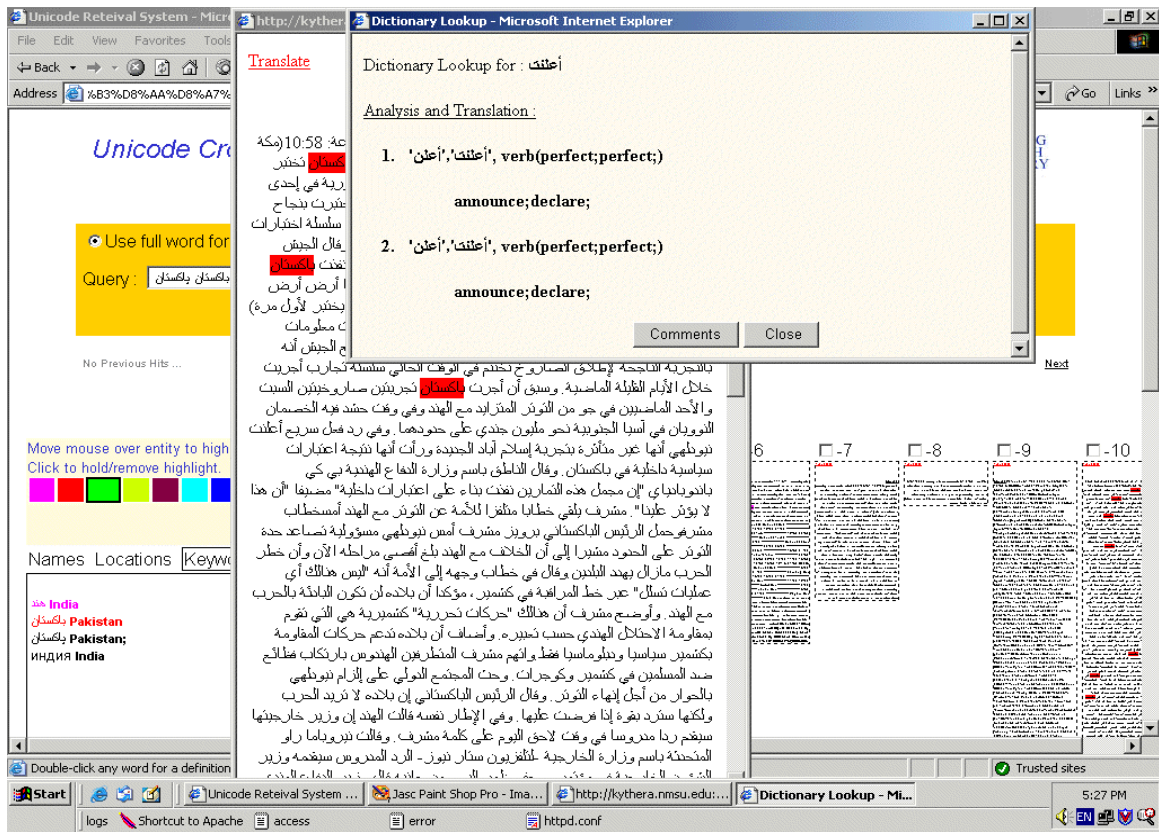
Unicode Reteival System - Micr
File Edit View Favorites Tools
Back
Address %B3%D8%AA%D8%A7%
Unicode Cr
Use full word for
Query : باكستان باكستان
No Previous Hits ...
Move mouse over entity to high
Click to hold/remove highlight.
Names Locations Keywo
هند India
باكستان Pakistan
باكستان Pakistan;
индия India
Double-click any word for a definition

http://kythera
Translate
عة: 10:58 (مكة
باكستان تختبر
رية في إحدى
تبرت بنجاح
سلسلة اختبارات
وقال الجيش
نفذت باكستان
أرض أرض
يختبر لأول مرة)
معلومات
الجيش أنه
بالتجربة الناجحة لإطلاق الصاروخ تختتم في الوقت الحالي سلسلة تجارب أجريت خلال الأيام القليلة الماضية. وسبق أن أجرت باكستان تجربتين صاروخيتين السبت والأحد الماضيين في جو من التوتر المتزايد مع الهند وفي وقت حشد فيه الخصمان النوويان في آسيا الجنوبية نحو مليون جندي على حدودهما. وفي رد فعل سريع أعلنت نيودلهي أنها غير متأثرة بتجربة إسلام آباد الجديدة ورأت أنها نتيجة اعتبارات سياسية داخلية في باكستان. وقال الناطق باسم وزارة الدفاع الهندية بي كي باندوباداي "إن مجمل هذه التمارين نفذت بناء على اعتبارات داخلية" مضيفا "أن هذا لا يؤثر علينا". مشرف يلقي خطابا متلفزا للأمة عن التوتر مع الهند وأسخطاب مشرف حمل الرئيس الباكستاني برويز مشرف أمس نيودلهي مسؤولية تصاعد حدة التوتر على الحدود مشيرا إلى أن الخلاف مع الهند بلغ أقصى مراحله الآن وأن خطر الحرب ما زال يهدد البلدين وقال في خطاب وجهه إلى الأمة أنه "ليس هنالك أي عمليات تسلل" عبر خط المراقبة في كشمير، مؤكدا أن بلاده لن تكون البادئة بالحرب مع الهند. وأوضح مشرف أن هنالك "حركات تحررية" كشميرية هي التي تقوم بمقاومة الاحتلال الهندي حسب تعبيره. وأضاف أن بلاده تدعم حركات المقاومة بكشمير سياسيا ودبلوماسيا فقط واتهم مشرف المتطرفين الهندوس بارتكاب فظائع ضد المسلمين في كشمير وكوجرات. وحث المجتمع الدولي على إلزام نيودلهي بالحوار من أجل إنهاء التوتر. وقال الرئيس الباكستاني إن بلاده لا تريد الحرب ولكنها ستتصدى بقوة إذا فرضت عليها. وفي الإطار نفسه قالت الهند إن وزير خارجيتها سيقدم ردا مدروسا في وقت لاحق اليوم على كلمة مشرف. وقالت نيروباما راو المتحدثة باسم وزارة الخارجية -لتلفزيون ستار نيوز- الرد المدروس سيقدمه وزير

Dictionary Lookup - Microsoft Internet Explorer
Dictionary Lookup for : أعلنت
Analysis and Translation :
1. 'أعلنت','أعلن', verb(perfect;perfect;)
announce;declare;
2. 'أعلنت','أعلن', verb(perfect;perfect;)
announce;declare;
Comments Close

Go Links
Next
-6 -7 -8 -9 -10
Trusted sites
Start Unicode Reteival System ... Jasc Paint Shop Pro - Ima... http://kythera.nmsu.edu:... Dictionary Lookup - Mi... 5:27 PM
logs Shortcut to Apache access error httpd.conf